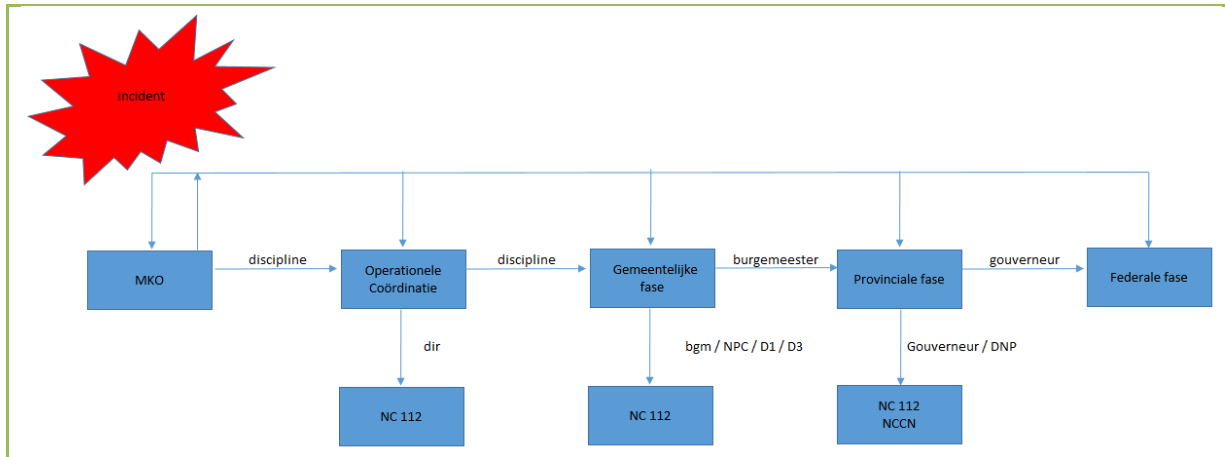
Incident

MKO

discipline

Operationele Coördinatie

discipline

Gemeentelijke fase

burgemeester

Provinciale fase

gouverneur

Federale fase

dir

NC 112

bgm / NPC / D1 / D3

NC 112

Gouverneur / DNP

NC 112
NCCN